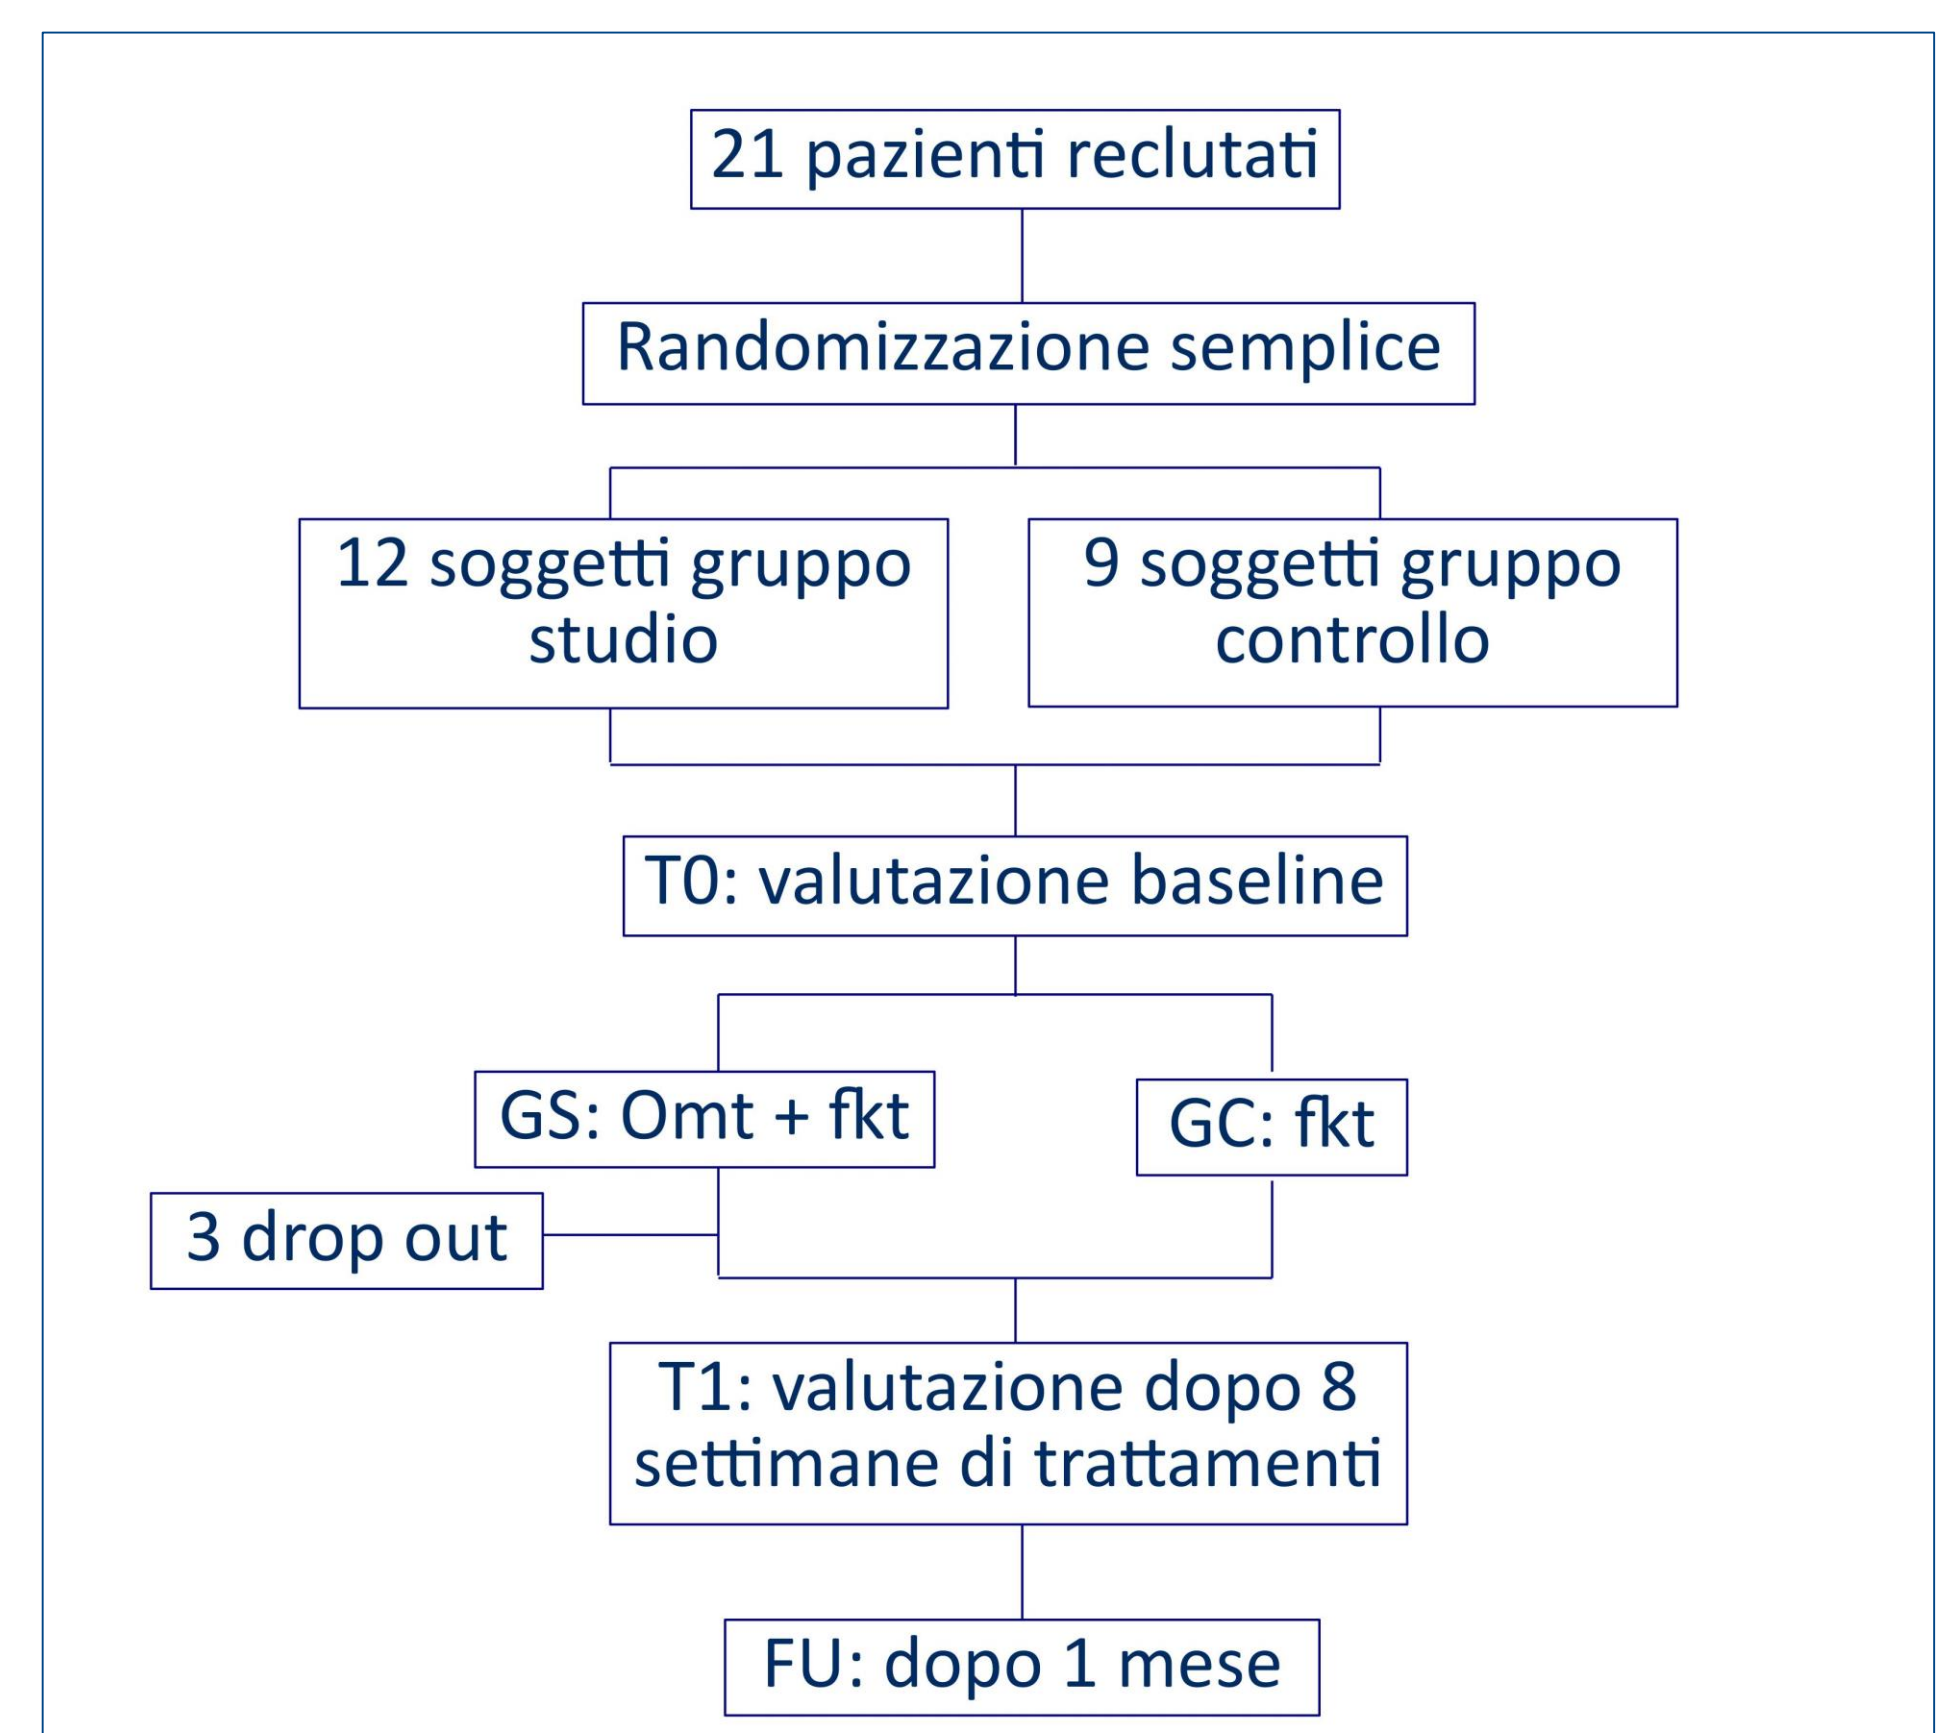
21 pazienti reclutati

Randomizzazione semplice

12 soggetti gruppo studio

9 soggetti gruppo controllo

T0: valutazione baseline

GS: Omt + fkt

GC: fkt

3 drop out

T1: valutazione dopo 8 settimane di trattamenti

FU: dopo 1 mese